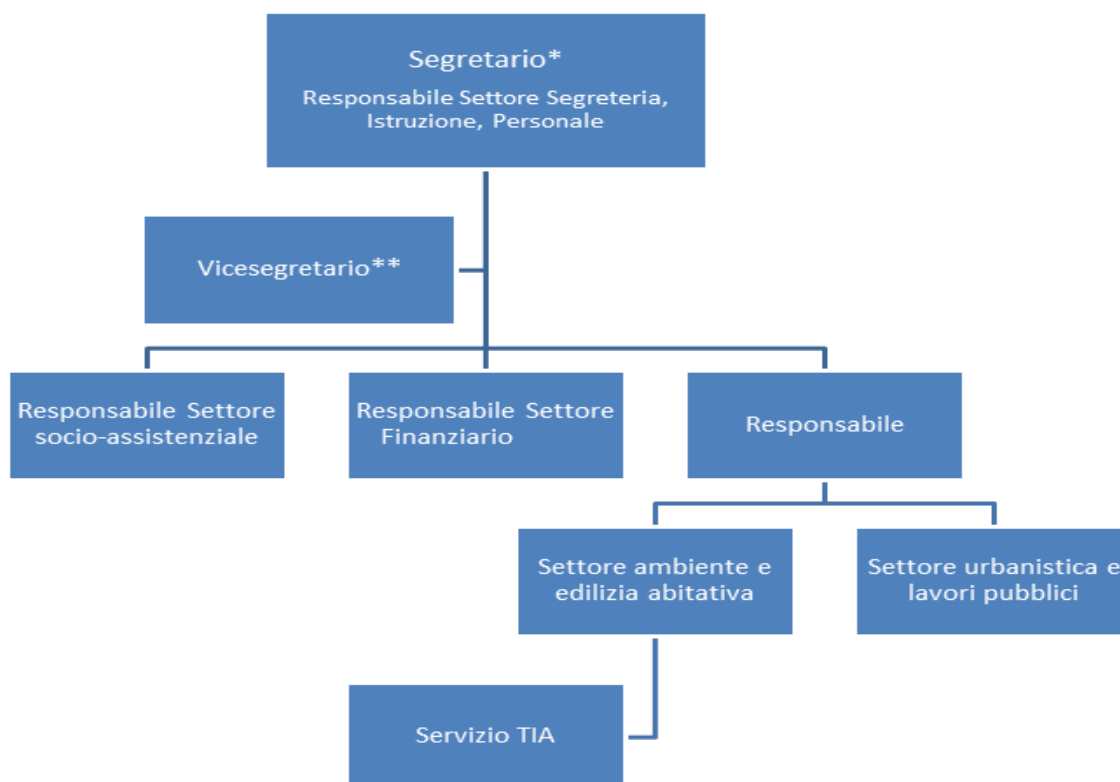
Segretario*
Responsabile Settore Segreteria, Istruzione, Personale

Vicesegretario**

Responsabile Settore socio-assistenziale

Responsabile Settore Finanziario

Responsabile

Settore ambiente e edilizia abitativa

Settore urbanistica e lavori pubblici

Servizio TIA